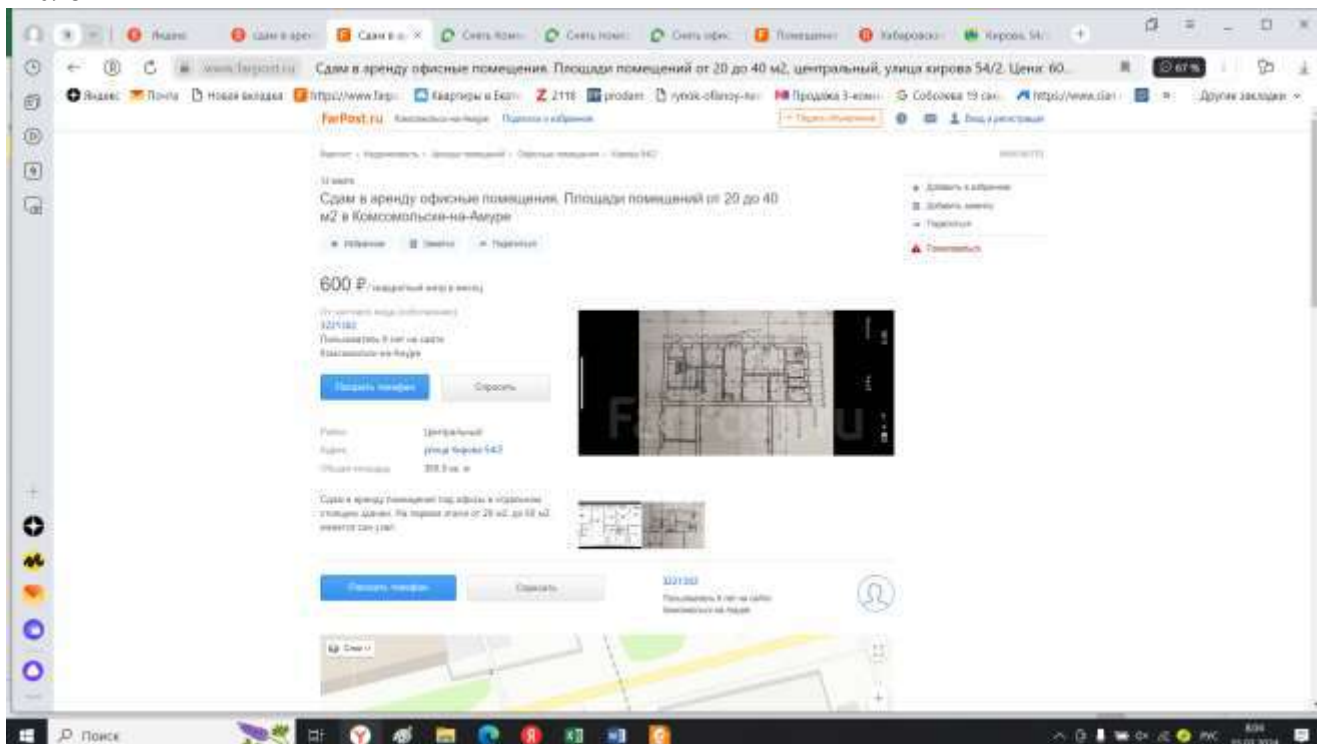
Яндекс | сдам в арен | Сдам в а | Снять Комн | Снять поме | Снять офис | Помещени | Хабаровск | Кирова 54

www.farpost.ru Сдам в аренду офисные помещения. Площади помещений от 20 до 40 м2, центральный, улица кирова 54/2. Цена: 60...

67 %

Яндекс Почта Новая вкладка https://www.farp Квартиры в Екат 2118 prodam рынок-облицо-по Продажа 3-комн Соболева 19 сан https://www.clar Другие закладки

FarPost.ru Комсомольск-на-Амуре Подписка и избранное

+ Подать объявление Вход и регистрация

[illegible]

Сдам в аренду офисные помещения. Площади помещений от 20 до 40 м2 в Комсомольске-на-Амуре

Избранное Заметка Поделиться

Добавить в избранное
Добавить заметку
Поделиться
Пожаловаться

600 ₽ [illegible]

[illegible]
3221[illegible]
Пользователь 8 лет на сайте
Комсомольск-на-Амуре

Показать телефон Спросить

Район Центральный
Адрес улица Кирова 54/2
Общая площадь 308.9 кв. м

Сдам в аренду помещения под офисы в отдельном стоящем здании. На первом этаже от 20 м2. до 50 м2 имеется сан узел.

Показать телефон Спросить

322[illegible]
Пользователь 8 лет на сайте
Комсомольск-на-Амуре

Слои

Поиск

РУС